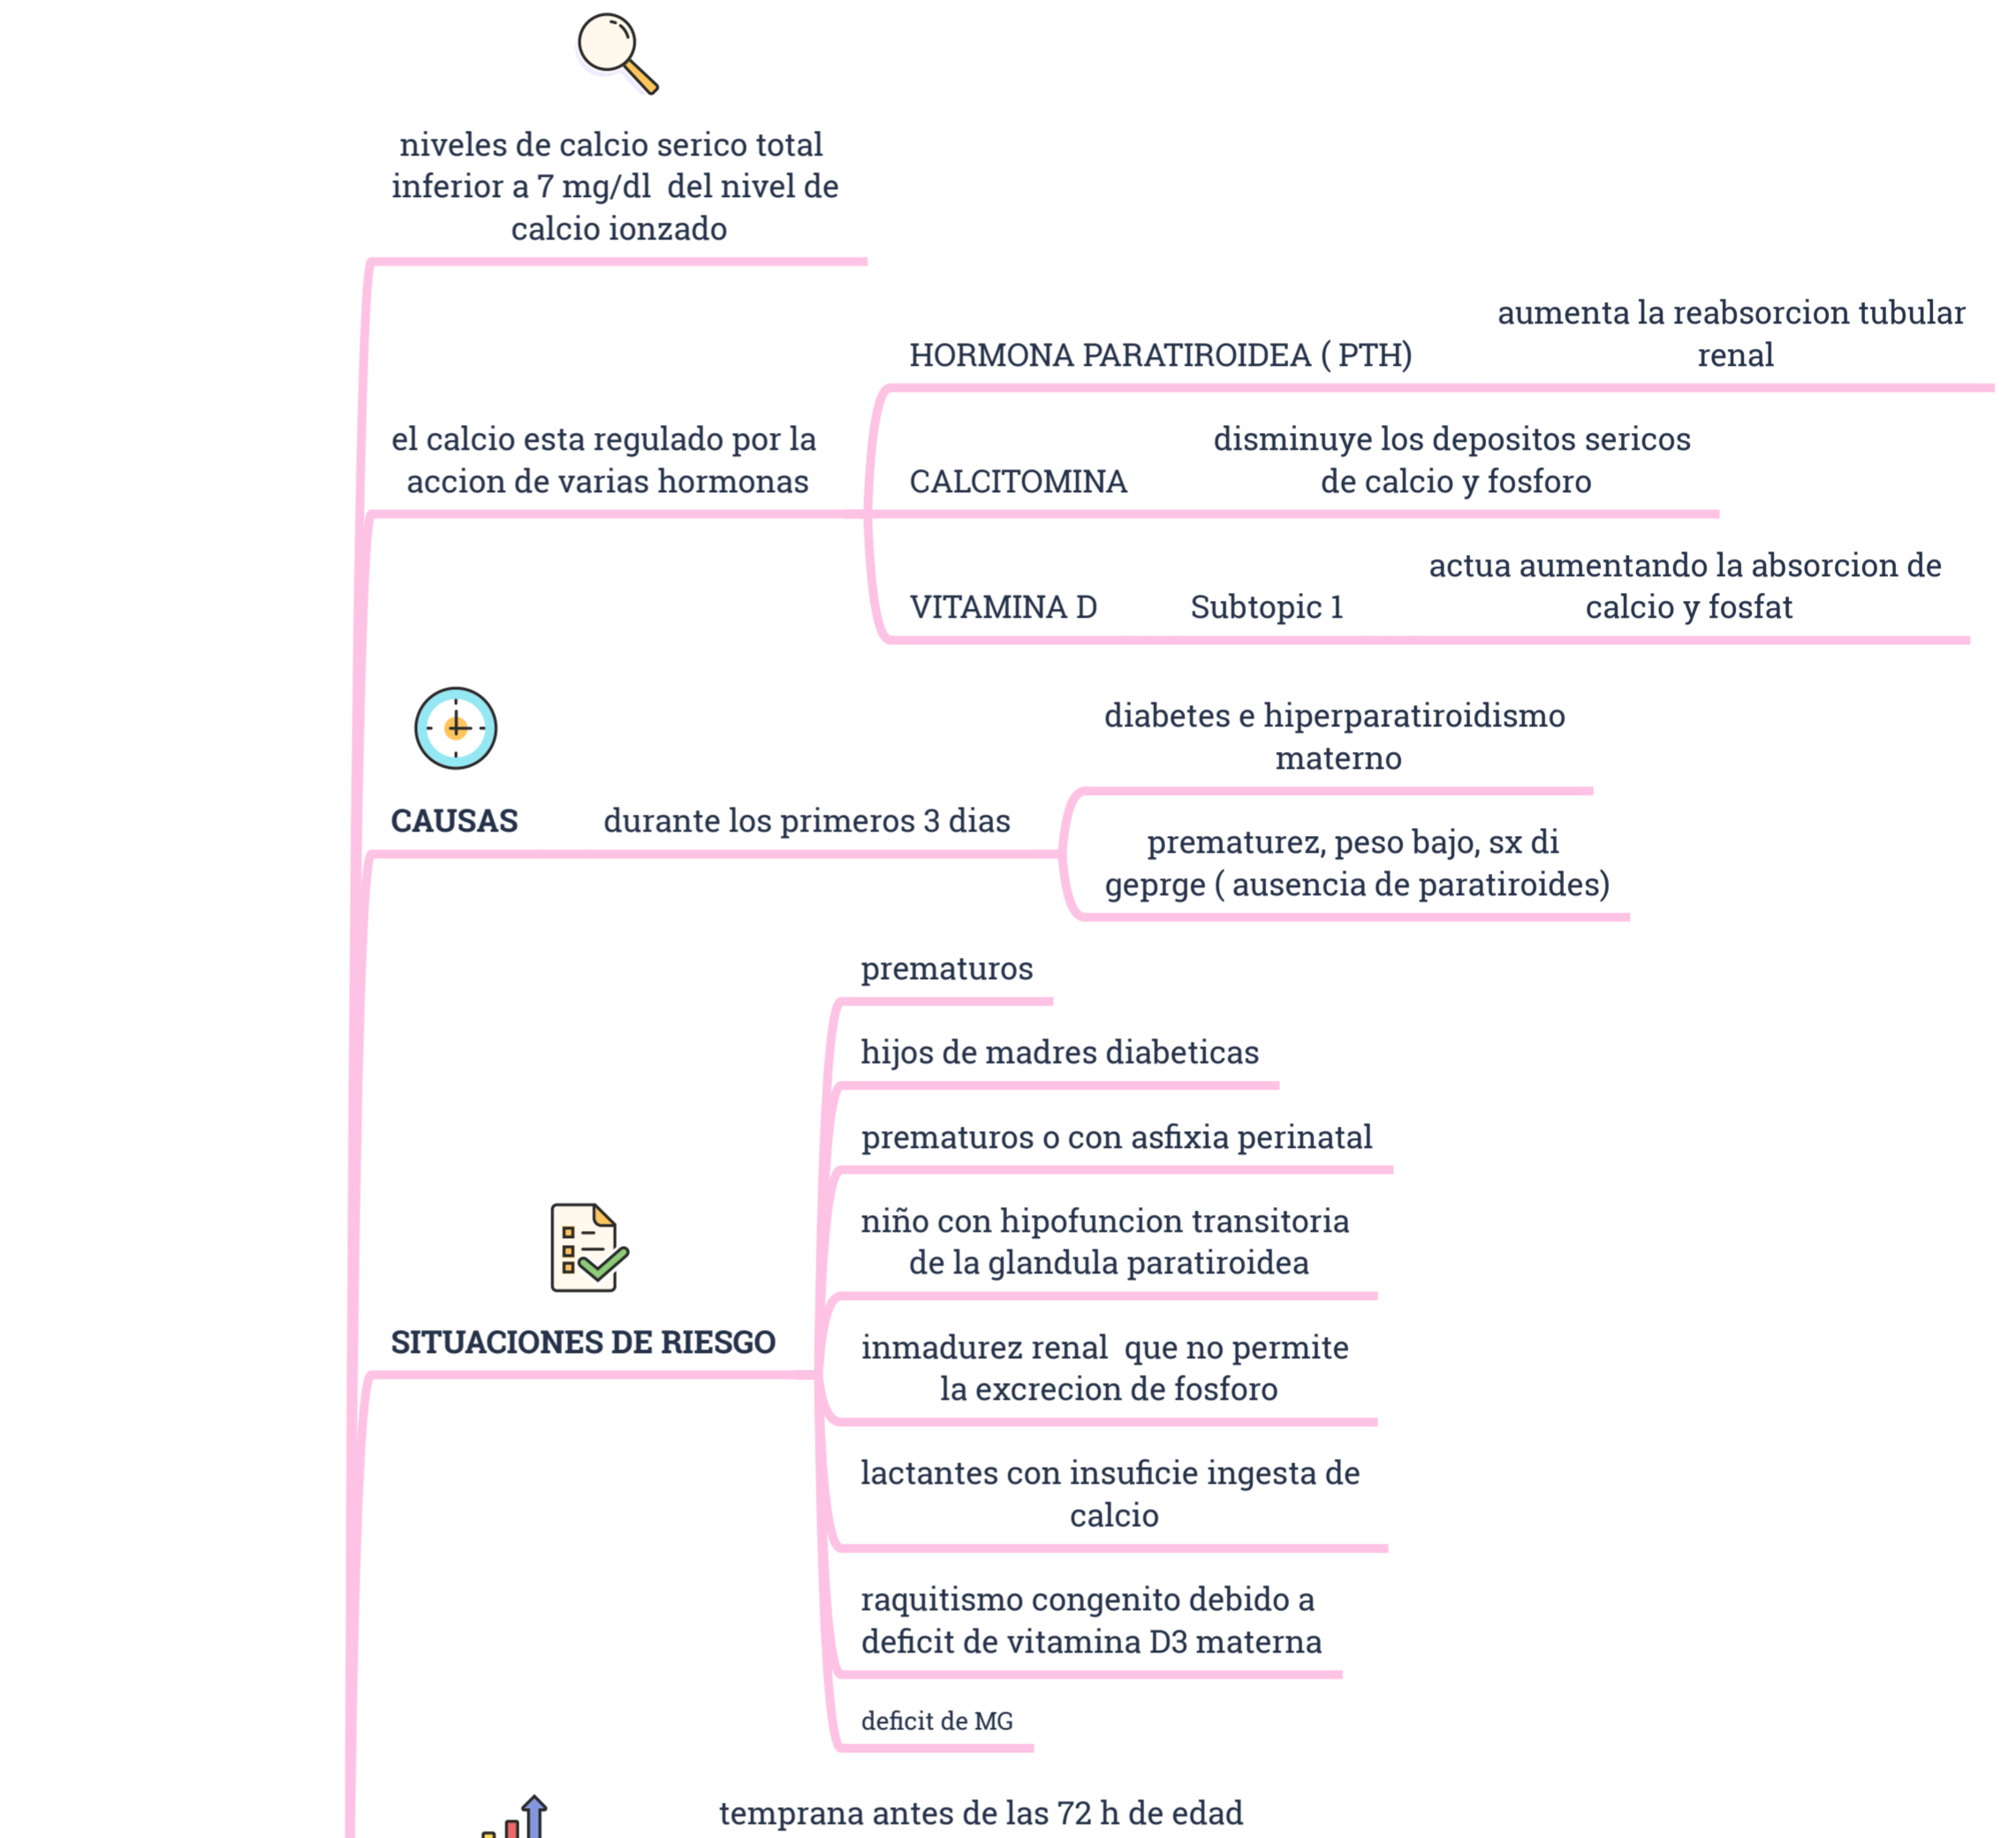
niveles de calcio serico total inferior a 7 mg/dl del nivel de calcio ionzado

el calcio esta regulado por la accion de varias hormonas

HORMONA PARATIROIDEA ( PTH)

aumenta la reabsorcion tubular renal

CALCITOMINA

disminuye los depositos sericos de calcio y fosforo

VITAMINA D

Subtopic 1

actua aumentando la absorcion de calcio y fosfat

CAUSAS

durante los primeros 3 dias

diabetes e hiperparatiroidismo materno

prematurez, peso bajo, sx di geprge ( ausencia de paratiroides)

SITUACIONES DE RIESGO

prematuros

hijos de madres diabeticas

prematuros o con asfixia perinatal

niño con hipofuncion transitoria de la glandula paratiroidea

inmadurez renal que no permite la excrecion de fosforo

lactantes con insuficie ingesta de calcio

raquitismo congenito debido a deficit de vitamina D3 materna

deficit de MG

temprana antes de las 72 h de edad